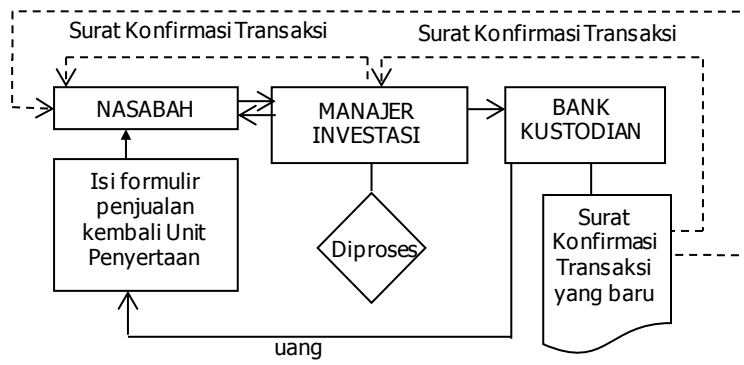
Surat Konfirmasi Transaksi

Surat Konfirmasi Transaksi

NASABAH

MANAJER INVESTASI

BANK KUSTODIAN

Isi formulir penjualan kembali Unit Penyertaan

Diproses

Surat Konfirmasi Transaksi yang baru

uang